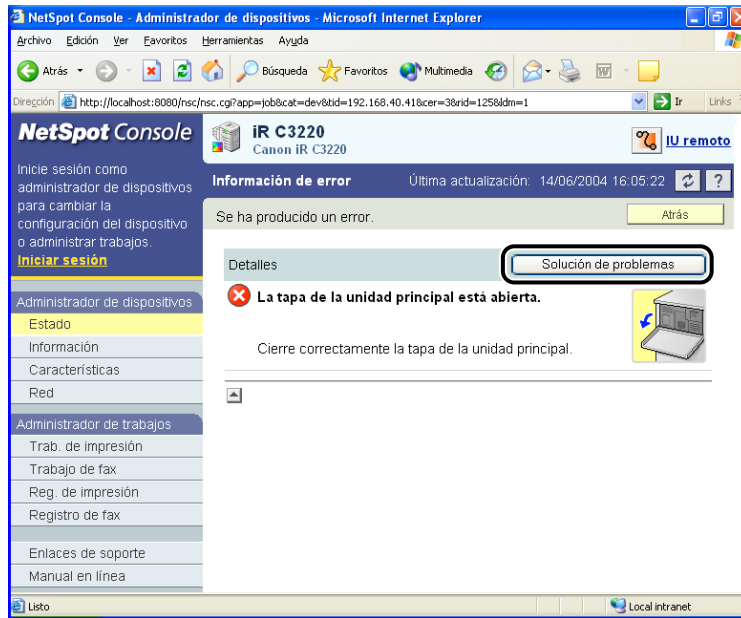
NetSpot Console - Administrador de dispositivos - Microsoft Internet Explorer

Archivo Edición Ver Favoritos Herramientas Ayuda

Atrás Búsqueda Favoritos Multimedia

Dirección http://localhost:8080/nsc/nsc.cgi?app=job&cat=dev&tid=192.168.40.41&cer=3&rid=125&ldm=1 Ir Links

NetSpot Console

iR C3220
Canon iR C3220

IU remoto

Inicie sesión como administrador de dispositivos para cambiar la configuración del dispositivo o administrar trabajos.
Iniciar sesión

Información de error Última actualización: 14/06/2004 16:05:22 ?

Se ha producido un error. Atrás

Detalles Solución de problemas

La tapa de la unidad principal está abierta.

Cierre correctamente la tapa de la unidad principal.

Administrador de dispositivos
Estado
Información
Características
Red

Administrador de trabajos
Trab. de impresión
Trabajo de fax
Reg. de impresión
Registro de fax

Enlaces de soporte
Manual en línea

Listo Local intranet